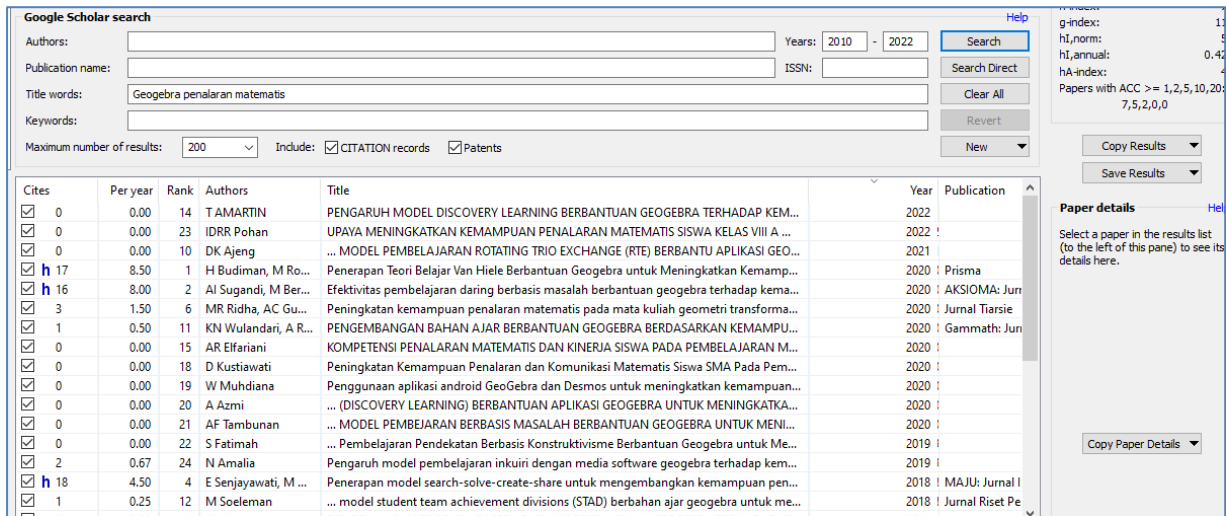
Google Scholar search

Help

Authors:

Years: 2010 - 2022

Search

Publication name:

ISSN:

Search Direct

Title words: Geogebra penalaran matematis

Clear All

Keywords:

Revert

Maximum number of results: 200

Include: CITATION records Patents

New

g-index: 1
hI,norm: 5
hI,annual: 0.42
hA-index: 4
Papers with ACC >= 1,2,5,10,20:
7,5,2,0,0

Copy Results

Save Results

| Cites | Per year | Rank | Authors | Title | Year | Publication |
|---|---|---|---|---|---|---|
| 0 | 0.00 | 14 | T AMARTIN | PENGARUH MODEL DISCOVERY LEARNING BERBANTUAN GEOGEBRA TERHADAP KEM... | 2022 | |
| 0 | 0.00 | 23 | IDRR Pohan | UPAYA MENINGKATKAN KEMAMPUAN PENALARAN MATEMATIS SISWA KELAS VIII A ... | 2022 | |
| 0 | 0.00 | 10 | DK Ajeng | ... MODEL PEMBELAJARAN ROTATING TRIO EXCHANGE (RTE) BERBANTU APLIKASI GEO... | 2021 | |
| h 17 | 8.50 | 1 | H Budiman, M Ro... | Penerapan Teori Belajar Van Hiele Berbantuan Geogebra untuk Meningkatkan Kemamp... | 2020 | Prisma |
| h 16 | 8.00 | 2 | AI Sugandi, M Ber... | Efektivitas pembelajaran daring berbasis masalah berbantuan geogebra terhadap kema... | 2020 | AKSIOMA: Jurr |
| 3 | 1.50 | 6 | MR Ridha, AC Gu... | Peningkatan kemampuan penalaran matematis pada mata kuliah geometri transforma... | 2020 | Jurnal Tiarsie |
| 1 | 0.50 | 11 | KN Wulandari, A R... | PENGEMBANGAN BAHAN AJAR BERBANTUAN GEOGEBRA BERDASARKAN KEMAMPU... | 2020 | Gammath: Jurr |
| 0 | 0.00 | 15 | AR Elfariani | KOMPETENSI PENALARAN MATEMATIS DAN KINERJA SISWA PADA PEMBELAJARAN M... | 2020 | |
| 0 | 0.00 | 18 | D Kustiawati | Peningkatan Kemampuan Penalaran dan Komunikasi Matematis Siswa SMA Pada Pem... | 2020 | |
| 0 | 0.00 | 19 | W Muhdiana | Penggunaan aplikasi android GeoGebra dan Desmos untuk meningkatkan kemampuan... | 2020 | |
| 0 | 0.00 | 20 | A Azmi | ... (DISCOVERY LEARNING) BERBANTUAN APLIKASI GEOGEBRA UNTUK MENINGKATKA... | 2020 | |
| 0 | 0.00 | 21 | AF Tambunan | ... MODEL PEMBEJARAN BERBASIS MASALAH BERBANTUAN GEOGEBRA UNTUK MENI... | 2020 | |
| 0 | 0.00 | 22 | S Fatimah | ... Pembelajaran Pendekatan Berbasis Konstruktivisme Berbantuan Geogebra untuk Me... | 2019 | |
| 2 | 0.67 | 24 | N Amalia | Pengaruh model pembelajaran inkuiri dengan media software geogebra terhadap kem... | 2019 | |
| h 18 | 4.50 | 4 | E Senjayawati, M ... | Penerapan model search-solve-create-share untuk mengembangkan kemampuan pen... | 2018 | MAJU: Jurnal I |
| 1 | 0.25 | 12 | M Soeleman | ... model student team achievement divisions (STAD) berbahan ajar geogebra untuk me... | 2018 | Jurnal Riset Pe |

Paper details

Help

Select a paper in the results list (to the left of this pane) to see its details here.

Copy Paper Details